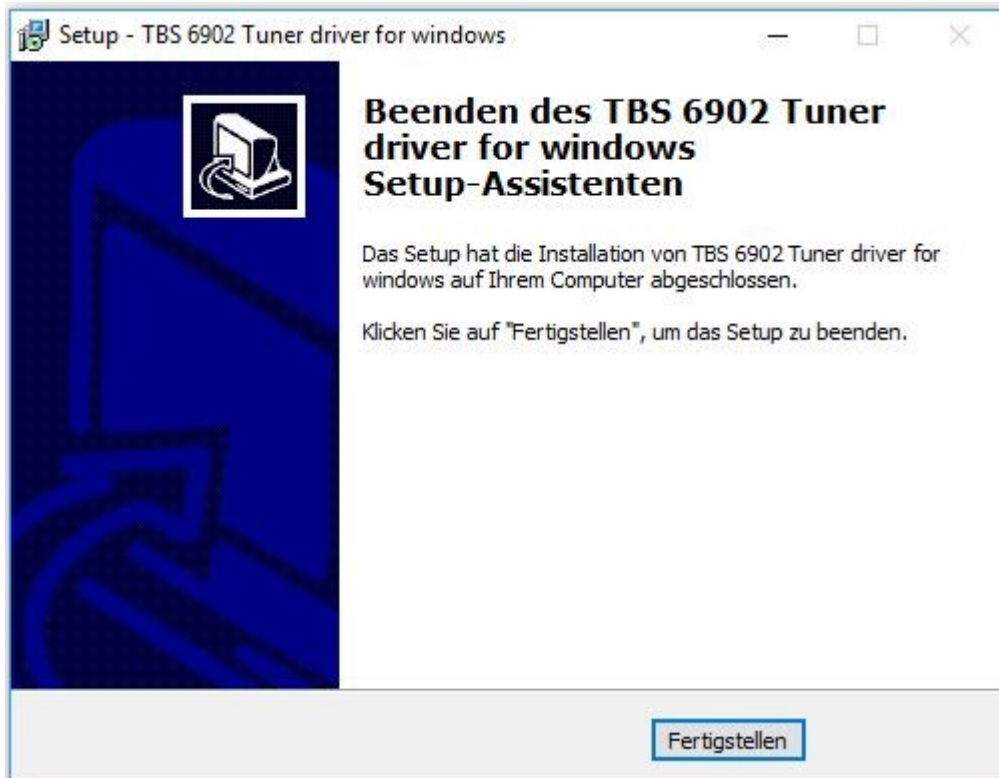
Setup - TBS 6902 Tuner driver for windows

Beenden des TBS 6902 Tuner driver for windows Setup-Assistenten

Das Setup hat die Installation von TBS 6902 Tuner driver for windows auf Ihrem Computer abgeschlossen.

Klicken Sie auf "Fertigstellen", um das Setup zu beenden.

Fertigstellen